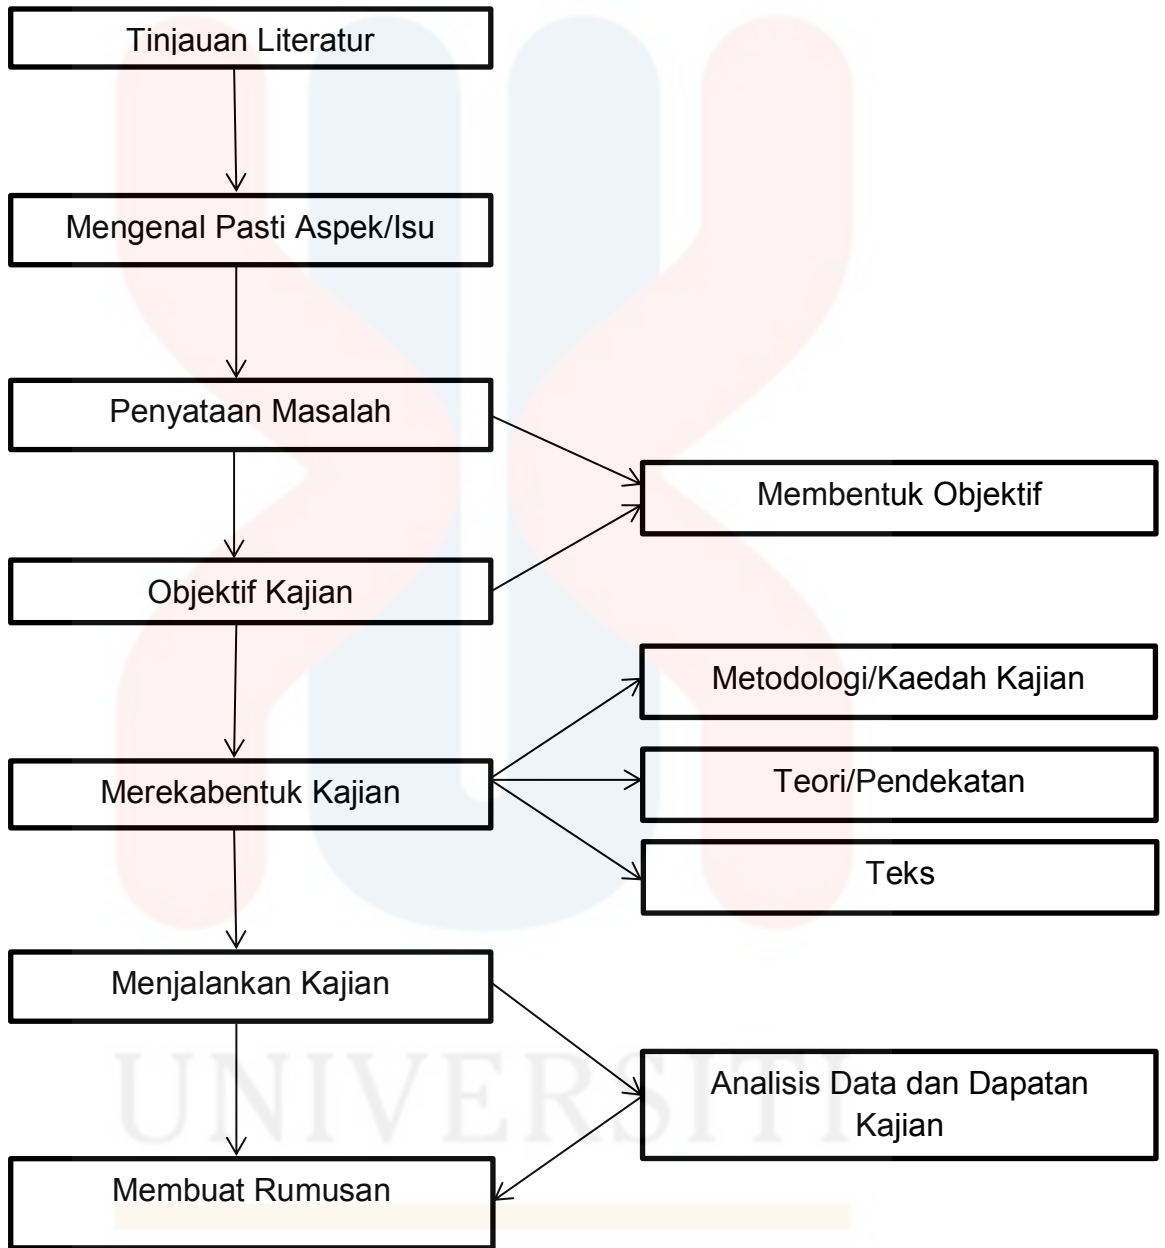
Tinjauan Literatur

Mengenal Pasti Aspek/Isu

Penyataan Masalah

Membentuk Objektif

Objektif Kajian

Metodologi/Kaedah Kajian

Merekabentuk Kajian

Teori/Pendekatan

Teks

Menjalankan Kajian

Analisis Data dan Dapatan Kajian

Membuat Rumusan

UNIVERSITI